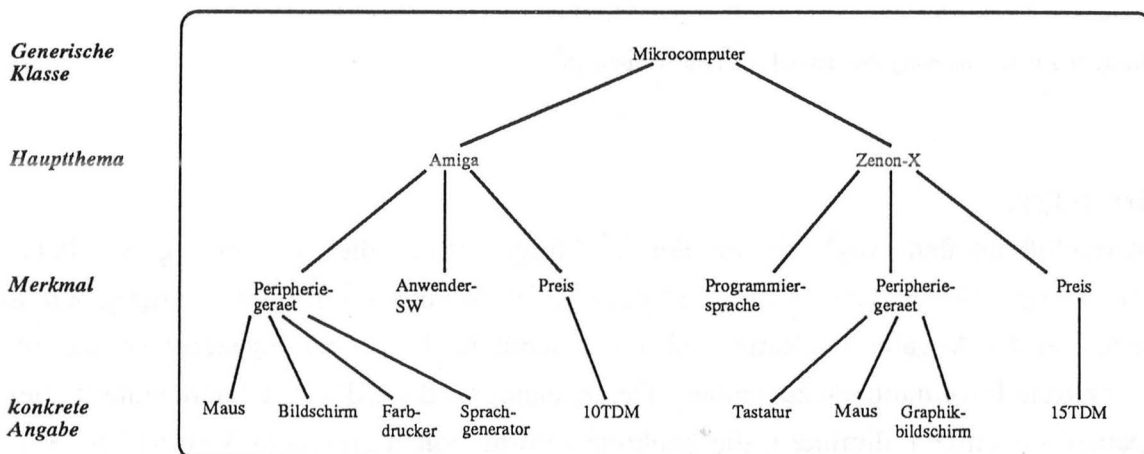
Generische Klasse

Hauptthema

Merkmal

konkrete Angabe

Mikrocomputer

Amiga

Zenon-X

Peripheriegeraet

Anwender-SW

Preis

Programmiersprache

Peripheriegeraet

Preis

Maus

Bildschirm

Farbdrucker

Sprachgenerator

10TDM

Tastatur

Maus

Graphikbildschirm

15TDM